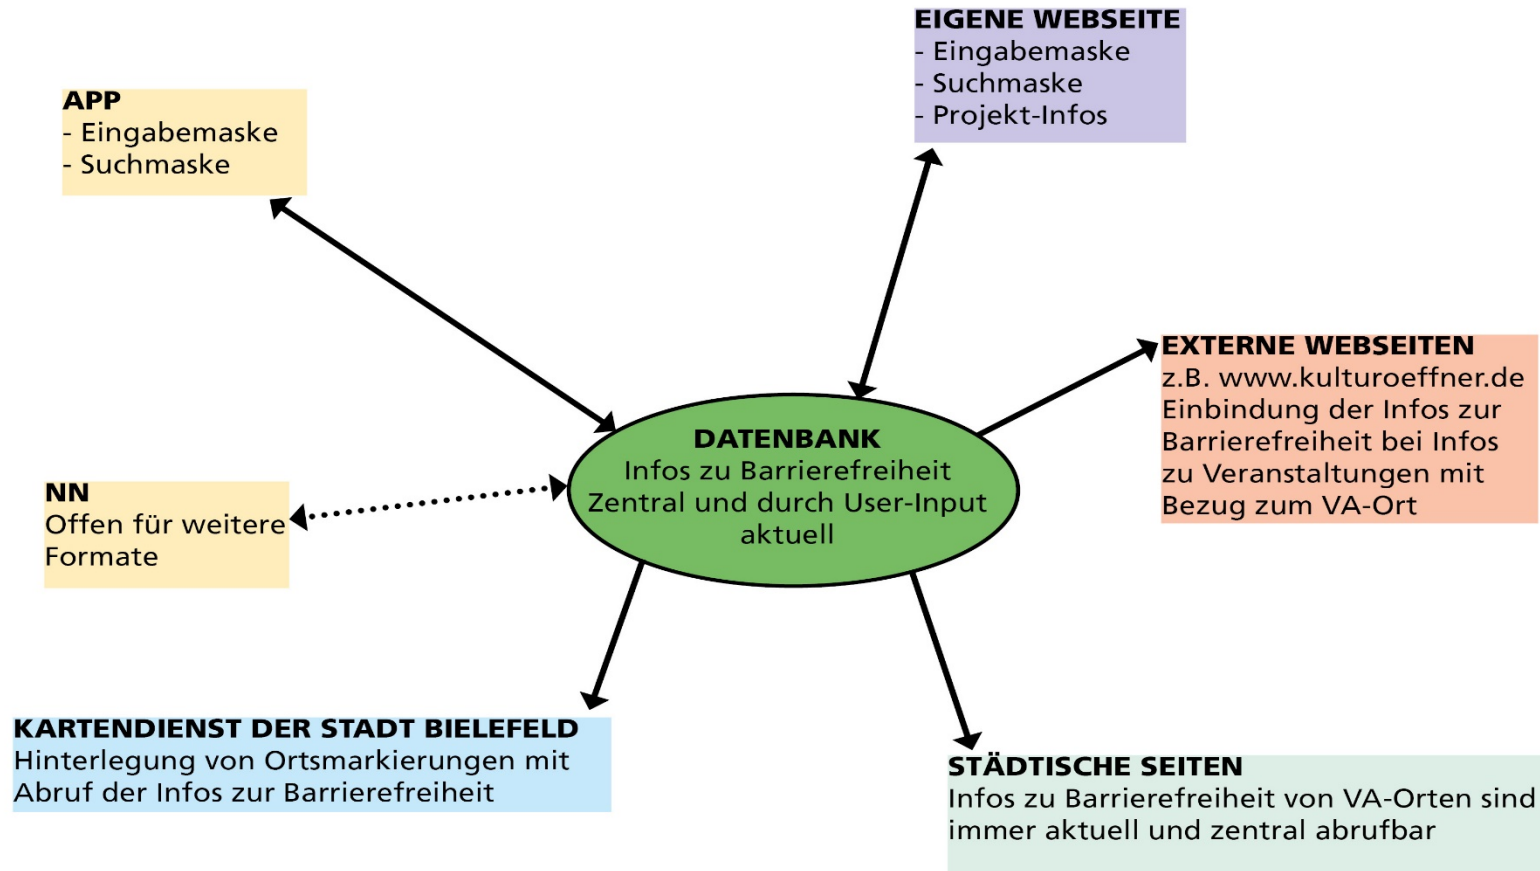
EIGENE WEBSEITE
- Eingabemaske
- Suchmaske
- Projekt-Infos

APP
- Eingabemaske
- Suchmaske

EXTERNE WEBSEITEN
z.B. www.kulturoeffner.de
Einbindung der Infos zur Barrierefreiheit bei Infos zu Veranstaltungen mit Bezug zum VA-Ort

DATENBANK
Infos zu Barrierefreiheit
Zentral und durch User-Input aktuell

NN
Offen für weitere Formate

KARTENDIENST DER STADT BIELEFELD
Hinterlegung von Ortsmarkierungen mit Abruf der Infos zur Barrierefreiheit

STÄDTISCHE SEITEN
Infos zu Barrierefreiheit von VA-Orten sind immer aktuell und zentral abrufbar